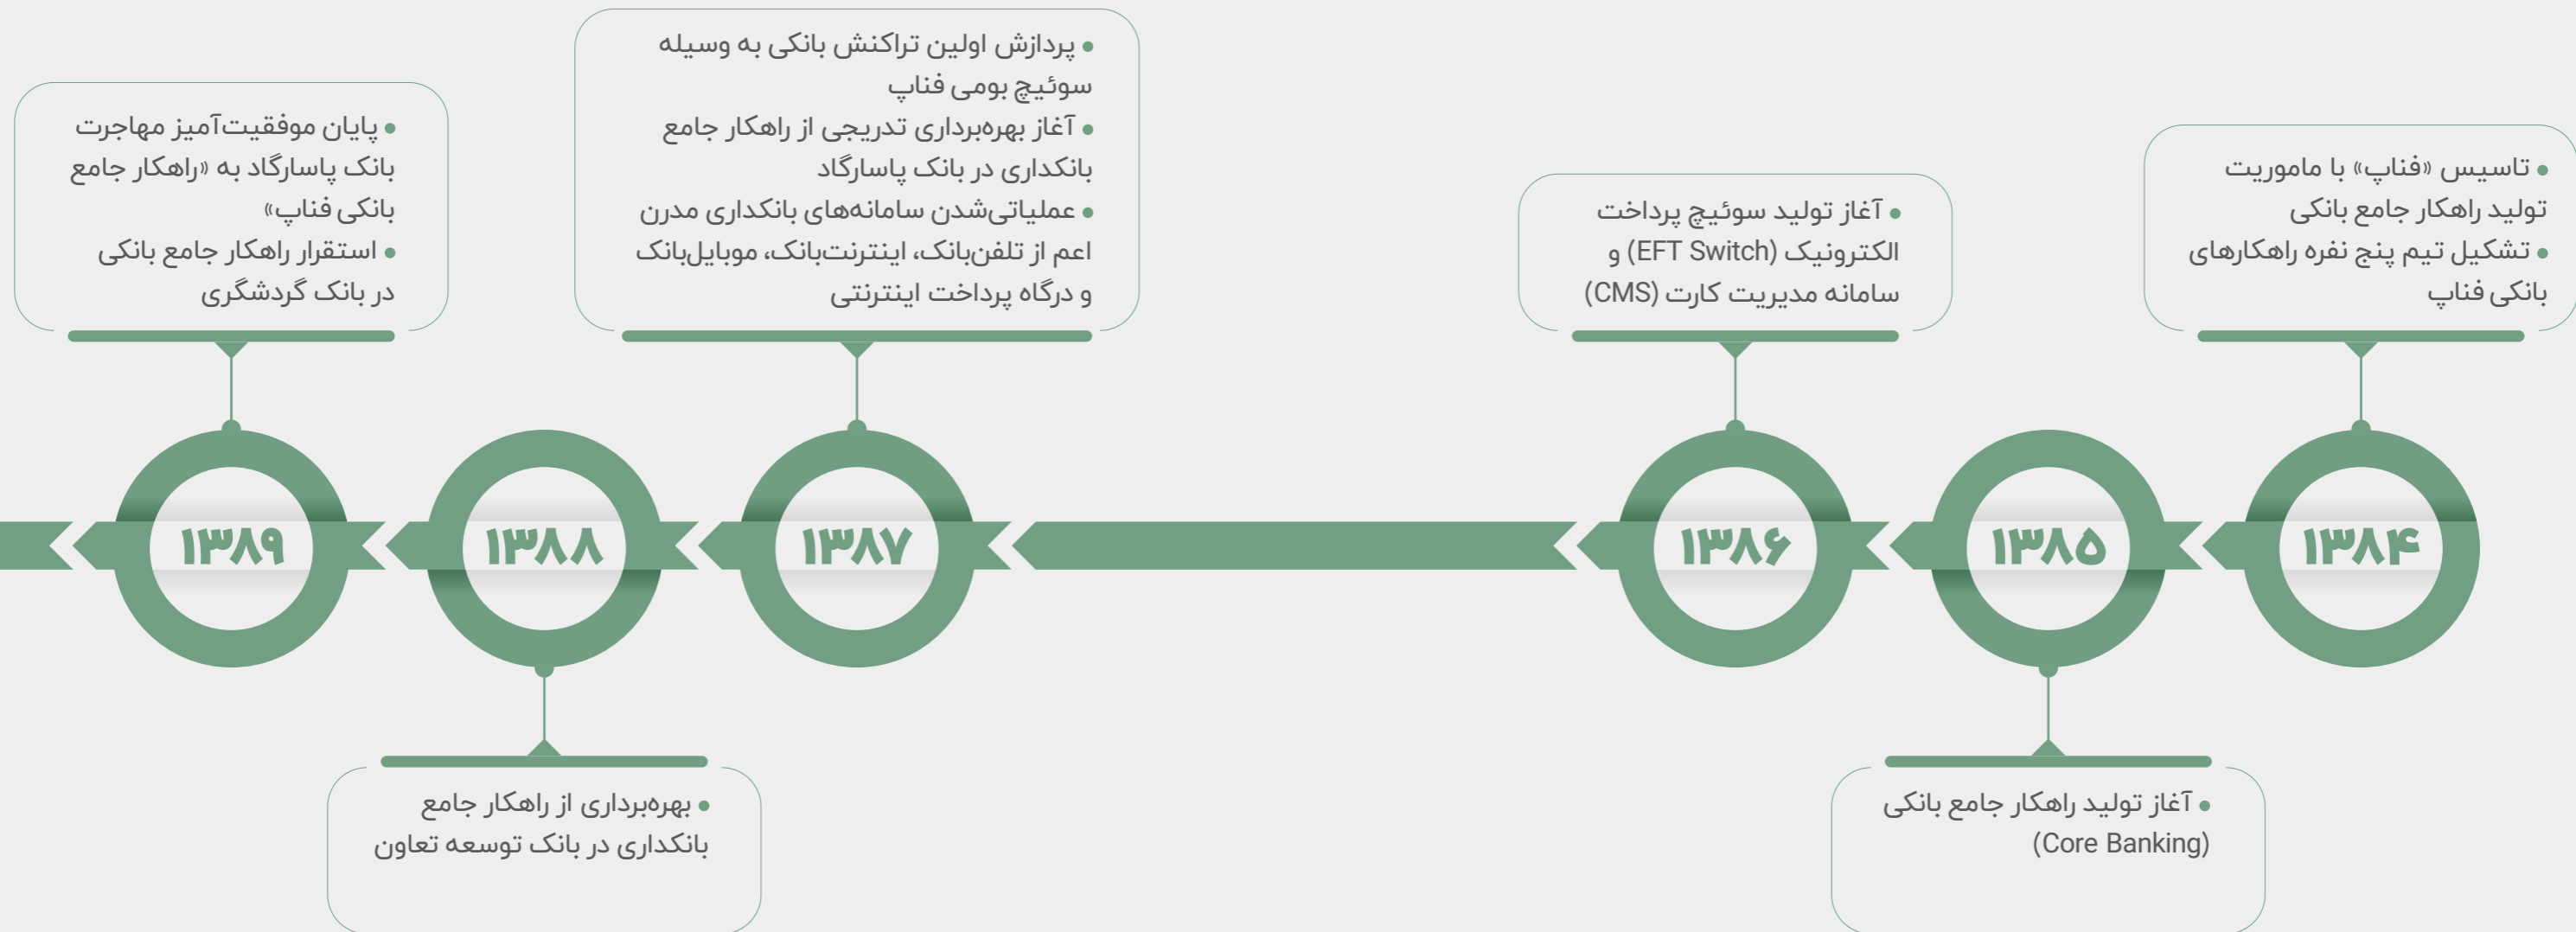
• تاسیس «فناپ» با ماموریت تولید راهکار جامع بانکی
• تشکیل تیم پنج نفره راهکارهای بانکی فناپ

۱۳۸۴

۱۳۸۵

• آغاز تولید راهکار جامع بانکی (Core Banking)

• آغاز تولید سوئیچ پرداخت الکترونیک (EFT Switch) و سامانه مدیریت کارت (CMS)

۱۳۸۶

• پردازش اولین تراکنش بانکی به وسیله سوئیچ بومی فناپ
• آغاز بهره‌برداری تدریجی از راهکار جامع بانکداری در بانک پاسارگاد
• عملیاتی‌شدن سامانه‌های بانکداری مدرن اعم از تلفن‌بانک، اینترنت‌بانک، موبایل‌بانک و درگاه پرداخت اینترنتی

۱۳۸۷

۱۳۸۸

• بهره‌برداری از راهکار جامع بانکداری در بانک توسعه تعاون

• پایان موفقیت‌آمیز مهاجرت بانک پاسارگاد به «راهکار جامع بانکی فناپ»
• استقرار راهکار جامع بانکی در بانک گردشگری

۱۳۸۹